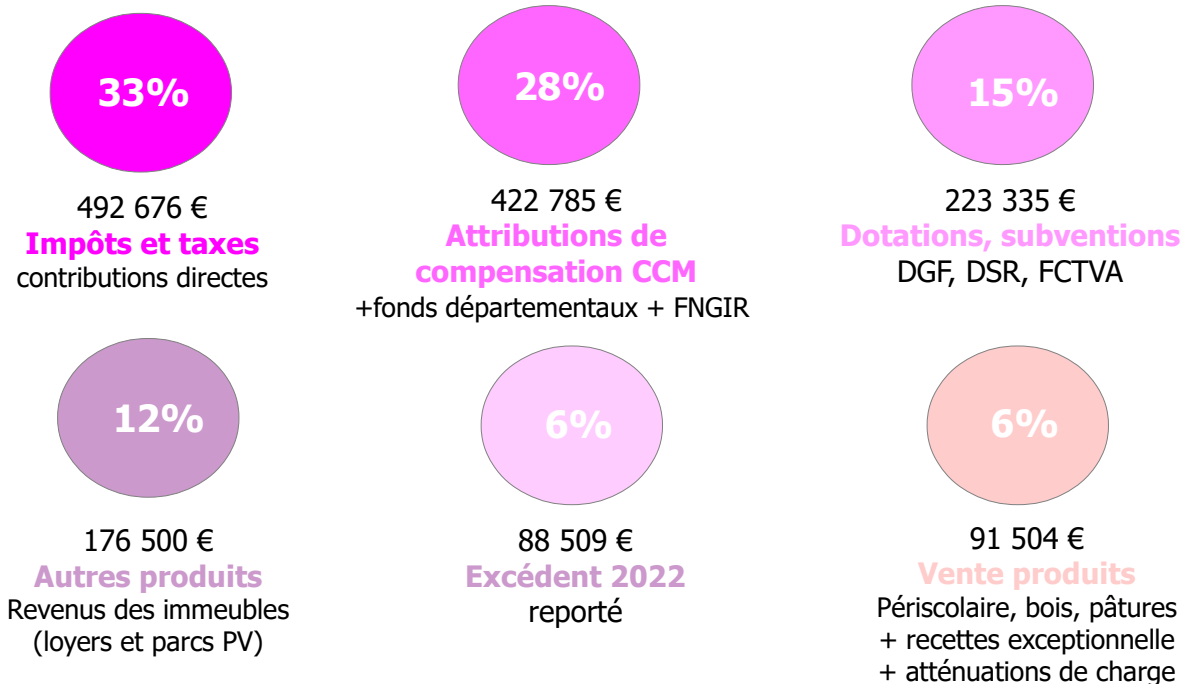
33%

492 676 €
Impôts et taxes
contributions directes

28%

422 785 €
Attributions de compensation CCM
+fonds départementaux + FNGIR

15%

223 335 €
Dotations, subventions
DGF, DSR, FCTVA

12%

176 500 €
Autres produits
Revenus des immeubles (loyers et parcs PV)

6%

88 509 €
Excédent 2022
reporté

6%

91 504 €
Vente produits
Périscolaire, bois, pâtures
+ recettes exceptionnelle
+ atténuations de charge